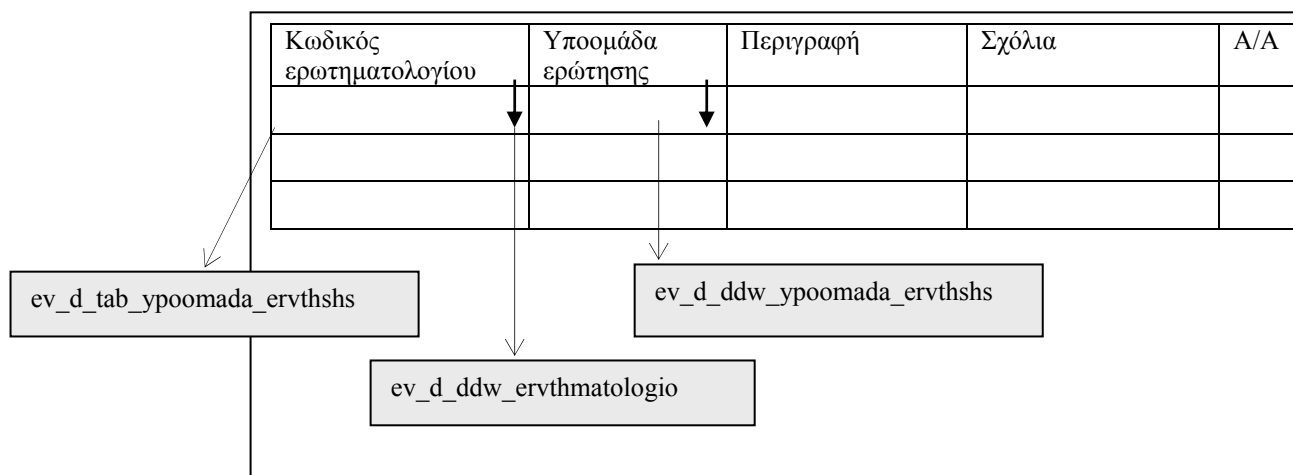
| Κωδικός ερωτηματολογίου | Υποομάδα ερώτησης | Περιγραφή | Σχόλια | Α/Α |
|---|---|---|---|---|
| | | | | |
| | | | | |
| | | | | |

ev_d_tab_ypoomada_ervthshs

ev_d_ddw_ypoomada_ervthshs

ev_d_ddw_ervthmatologio